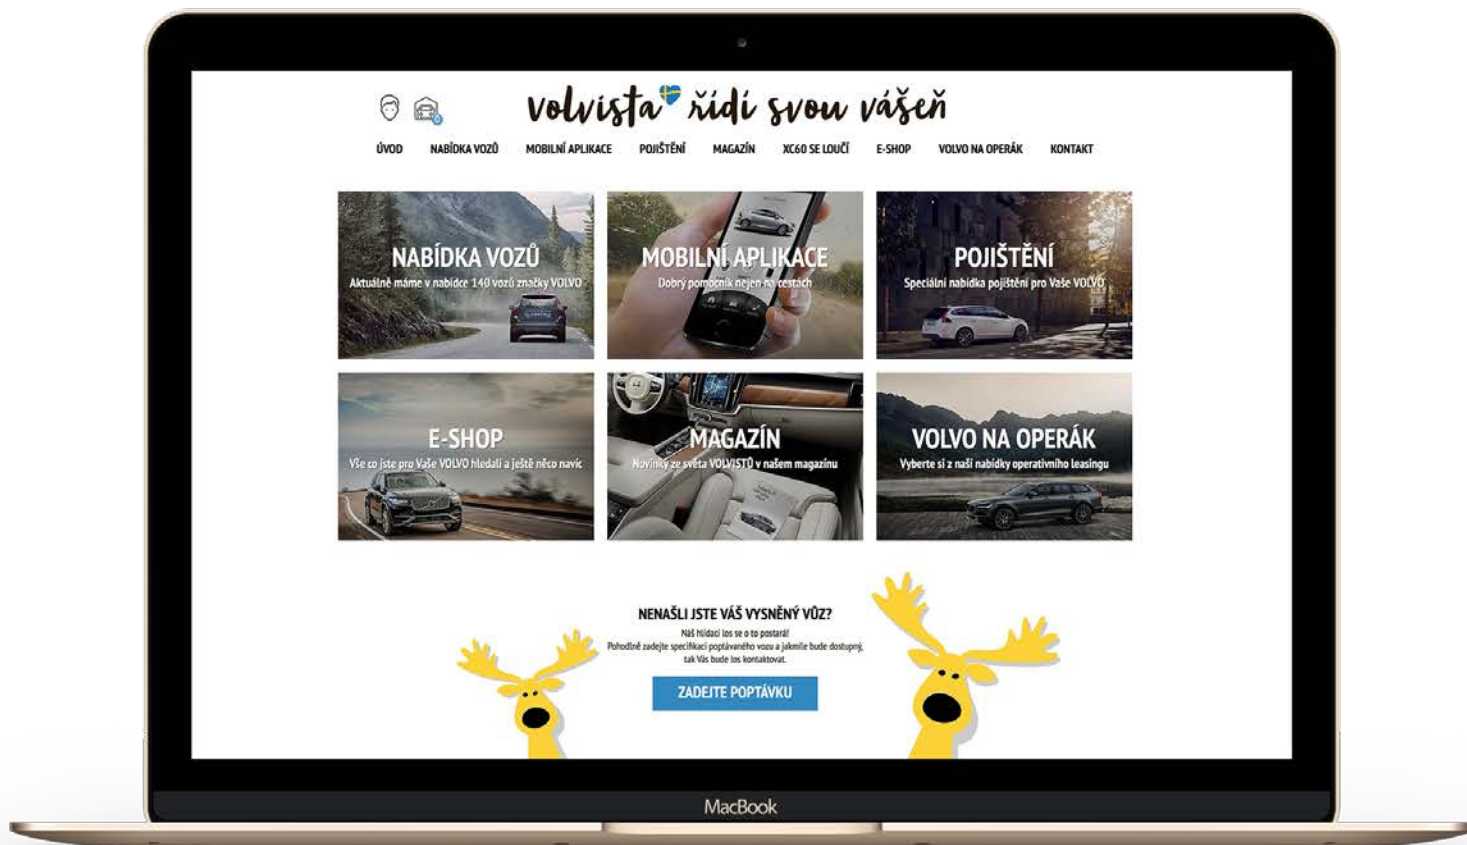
volvista řídí svou vášeň

ÚVOD NABÍDKA VOZŮ MOBILNÍ APLIKACE POJIŠTĚNÍ MAGAZÍN XC60 SE LOUČÍ E-SHOP VOLVO NA OPERÁK KONTAKT

NABÍDKA VOZŮ
Aktuálně máme v nabídce 140 vozů značky VOLVO

MOBILNÍ APLIKACE
Dobrý pomocník nejen na cestách

POJIŠTĚNÍ
Speciální nabídka pojištění pro Vaše VOLVO

E-SHOP
Vše co jste pro Vaše VOLVO hledali a ještě něco navíc

MAGAZÍN
Novinky ze světa VOLVISTŮ v našem magazínu

VOLVO NA OPERÁK
Vyberte si z naší nabídky operativního leasingu

NENAŠLI JSTE VÁŠ VYSNĚNÝ VŮZ?
Náš hlídací los se o to postará!
Pohodlně zadejte specifikaci poptávaného vozu a jakmile bude dostupný, tak Vás bude los kontaktovat.

ZADEJTE POPTÁVKU

MacBook